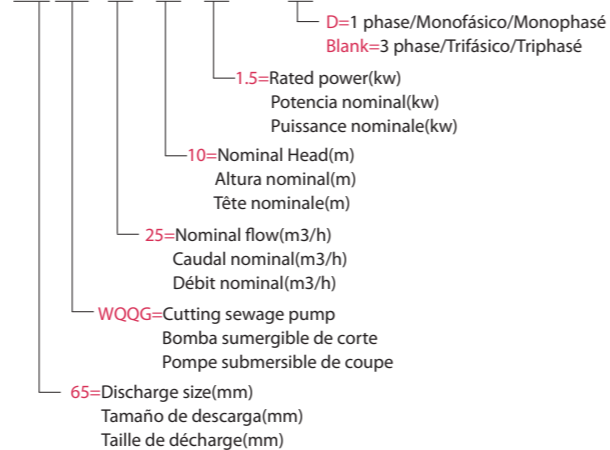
D=1 phase/Monofásico/Monophasé
Blank=3 phase/Trifásico/Triphasé

1.5=Rated power(kw)
Potencia nominal(kw)
Puissance nominale(kw)

10=Nominal Head(m)
Altura nominal(m)
Tête nominale(m)

25=Nominal flow(m3/h)
Caudal nominal(m3/h)
Débit nominal(m3/h)

WQQG=Cutting sewage pump
Bomba sumergible de corte
Pompe submersible de coupe

65=Discharge size(mm)
Tamaño de descarga(mm)
Taille de décharge(mm)